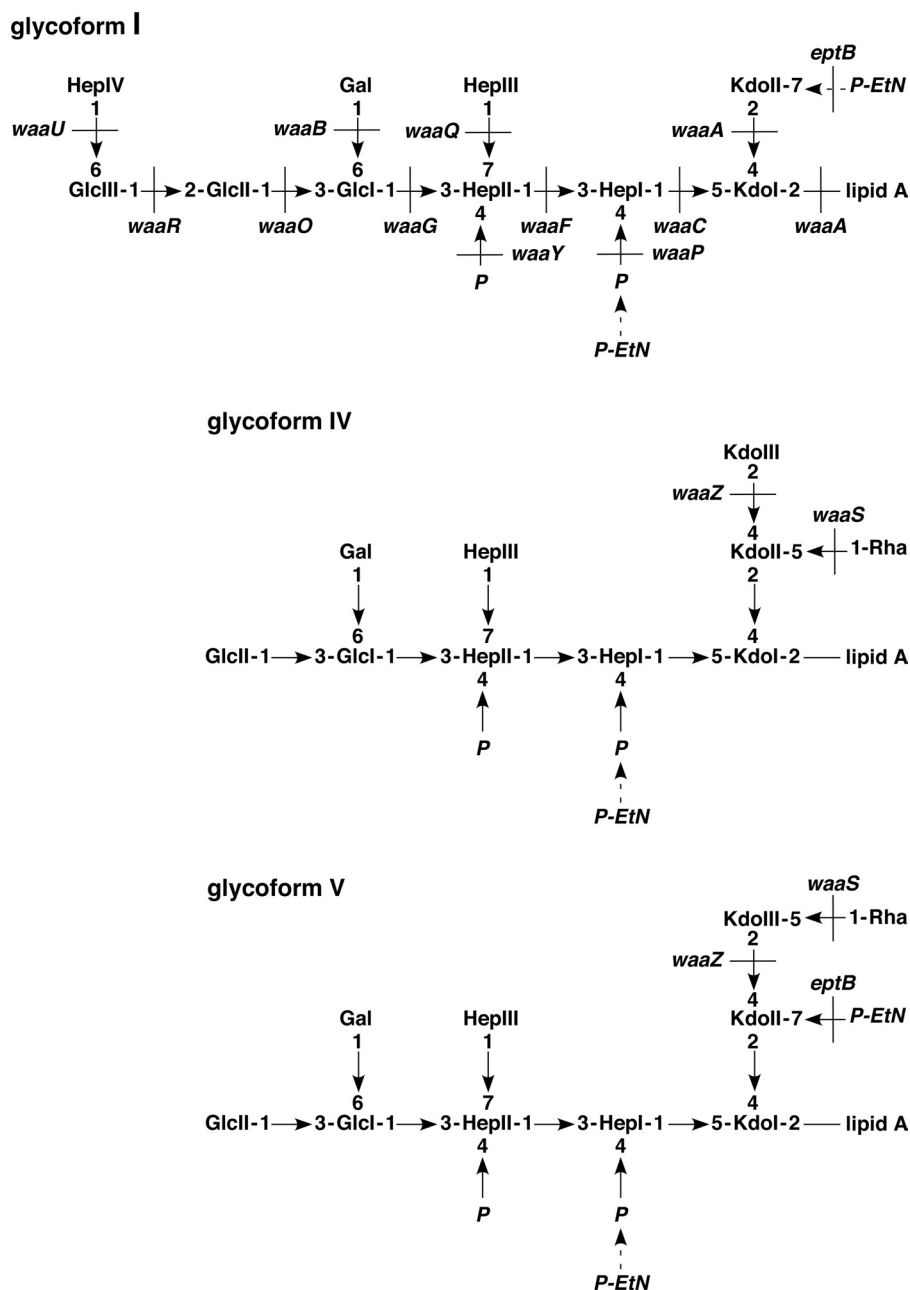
glycoform I

eptB
HepIV Gal HepIII Kdo II-7 P-EtN
1 1 1 2
waaU waaB waaQ waaA
6 6 7 4
GlcIII-1 2-GlcII-1 3-GlcI-1 3-HepII-1 3-HepI-1 5-KdoI-2 lipid A
waaR waaO waaG 4 waaF 4 waaC waaA
waaY waaP
P P
P-EtN

glycoform IV

KdoIII
2
waaZ
4 waaS
Gal HepIII KdoII-5 1-Rha
1 1 2
6 7 4
GlcII-1 3-GlcI-1 3-HepII-1 3-HepI-1 5-KdoI-2 lipid A
4 4
P P
P-EtN

glycoform V

waaS
KdoIII-5 1-Rha
2
waaZ
eptB
4
Gal HepIII KdoII-7 P-EtN
1 1 2
6 7 4
GlcII-1 3-GlcI-1 3-HepII-1 3-HepI-1 5-KdoI-2 lipid A
4 4
P P
P-EtN